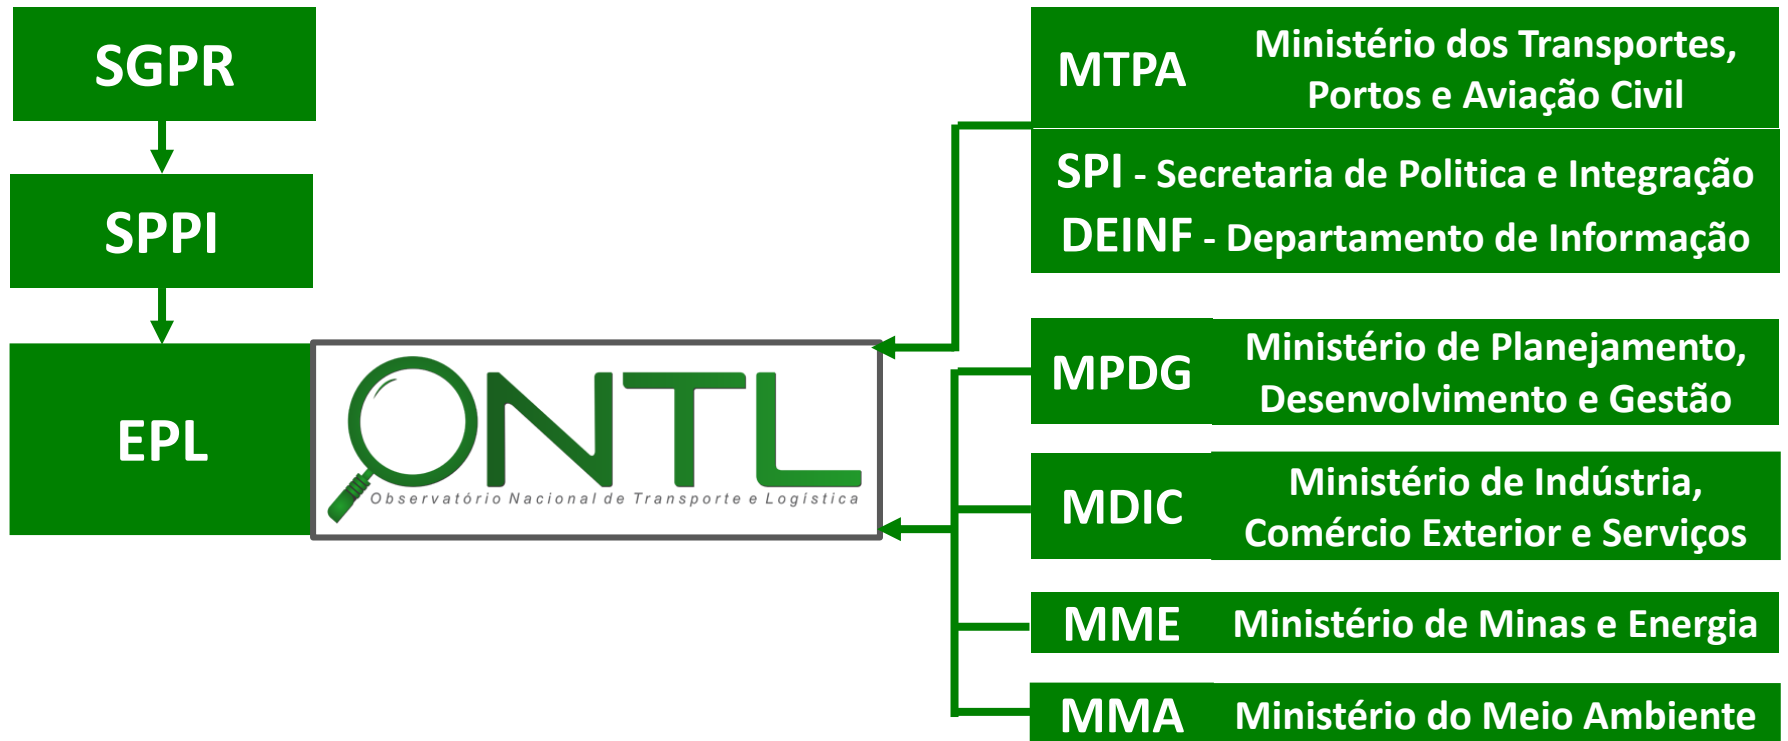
SGPR

SPPI

EPL

ONTL
Observatório Nacional de Transporte e Logística

MTPA Ministério dos Transportes, Portos e Aviação Civil

SPI - Secretaria de Politica e Integração

DEINF - Departamento de Informação

MPDG Ministério de Planejamento, Desenvolvimento e Gestão

MDIC Ministério de Indústria, Comércio Exterior e Serviços

MME Ministério de Minas e Energia

MMA Ministério do Meio Ambiente